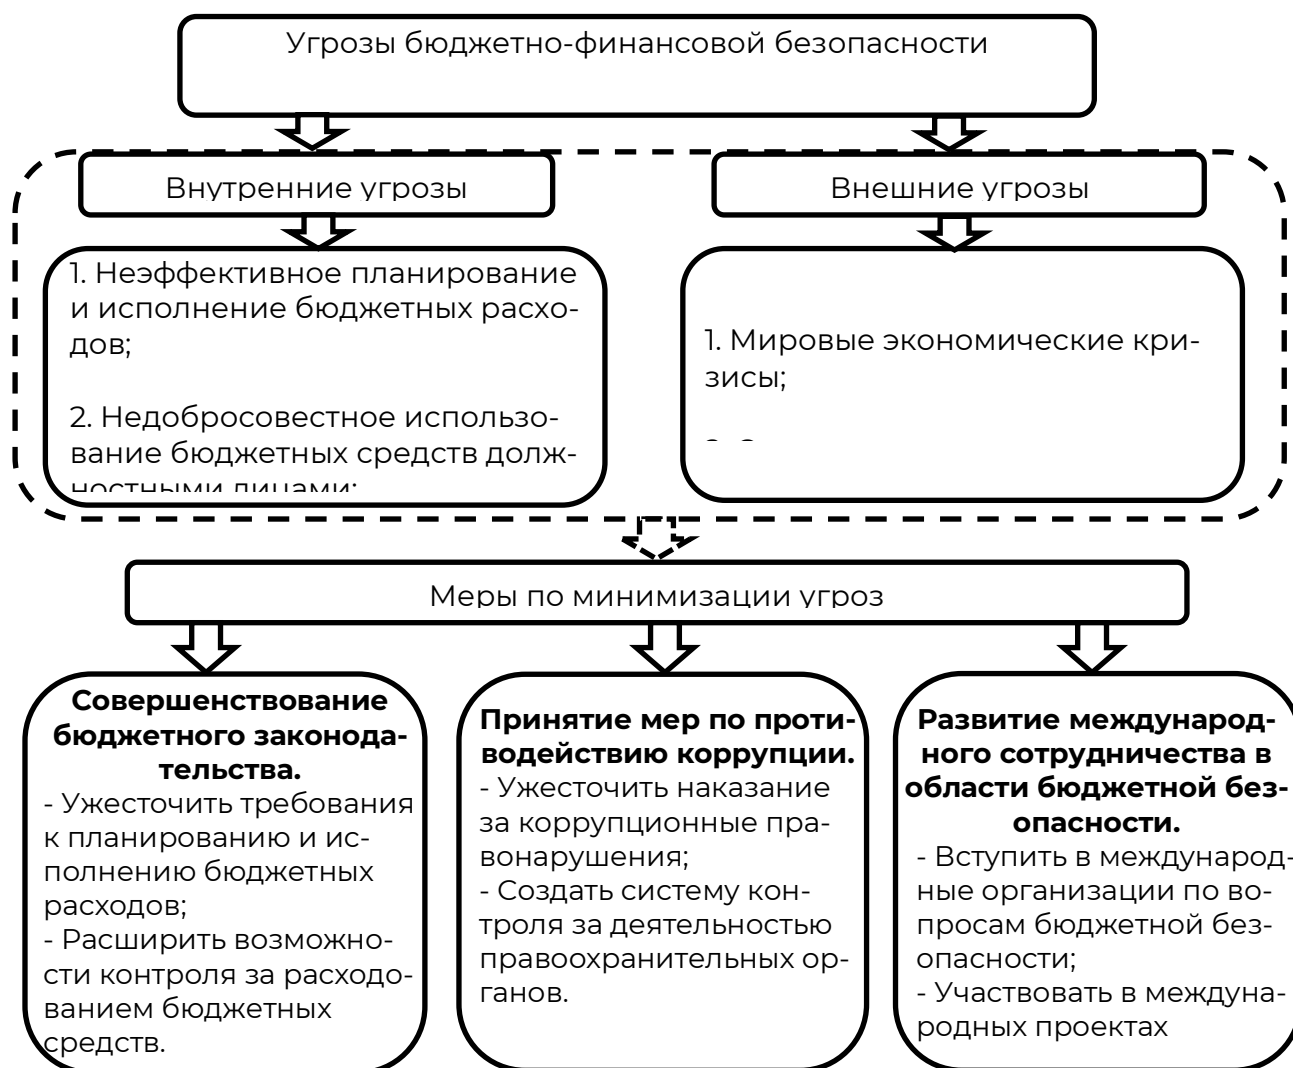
Угрозы бюджетно-финансовой безопасности

Внутренние угрозы

1. Неэффективное планирование и исполнение бюджетных расходов;

2. Недобросовестное использование бюджетных средств должностными лицами;

Внешние угрозы

1. Мировые экономические кризисы;

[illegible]

Меры по минимизации угроз

**Совершенствование бюджетного законодательства.**
- Ужесточить требования к планированию и исполнению бюджетных расходов;
- Расширить возможности контроля за расходованием бюджетных средств.

**Принятие мер по противодействию коррупции.**
- Ужесточить наказание за коррупционные правонарушения;
- Создать систему контроля за деятельностью правоохранительных органов.

**Развитие международного сотрудничества в области бюджетной безопасности.**
- Вступить в международные организации по вопросам бюджетной безопасности;
- Участвовать в международных проектах